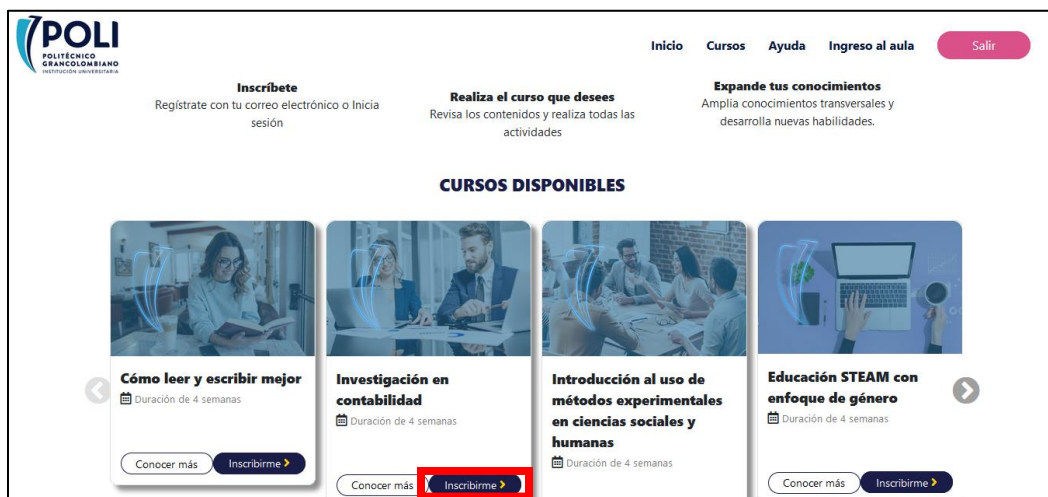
POLI
POLITÉCNICO GRANCOLOMBIANO
INSTITUCIÓN UNIVERSITARIA

Inicio Cursos Ayuda Ingreso al aula Salir

Inscríbete
Regístrate con tu correo electrónico o Inicia sesión

Realiza el curso que desees
Revisa los contenidos y realiza todas las actividades

Expande tus conocimientos
Amplia conocimientos transversales y desarrolla nuevas habilidades.

CURSOS DISPONIBLES

Cómo leer y escribir mejor
Duración de 4 semanas
Conocer más Inscribirme

Investigación en contabilidad
Duración de 4 semanas
Conocer más Inscribirme

Introducción al uso de métodos experimentales en ciencias sociales y humanas
Duración de 4 semanas

Educación STEAM con enfoque de género
Duración de 4 semanas
Conocer más Inscribirme